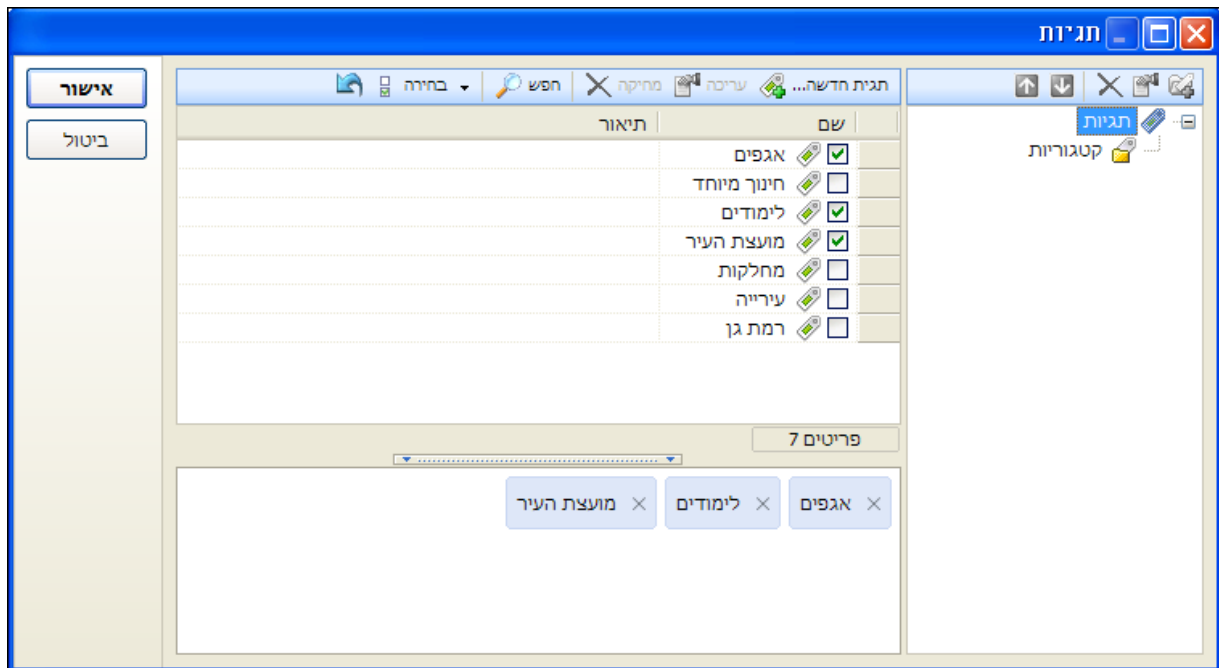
תגיות

אישור
ביטול

תגית חדשה... עריכה מחיקה חפש בחירה

| שם | תיאור |
|---|---|
| אגפים | |
| חינוך מיוחד | |
| לימודים | |
| מועצת העיר | |
| מחלקות | |
| עירייה | |
| רמת גן | |

7 פריטים

אגפים ×
לימודים ×
מועצת העיר ×

תגיות
קטגוריות